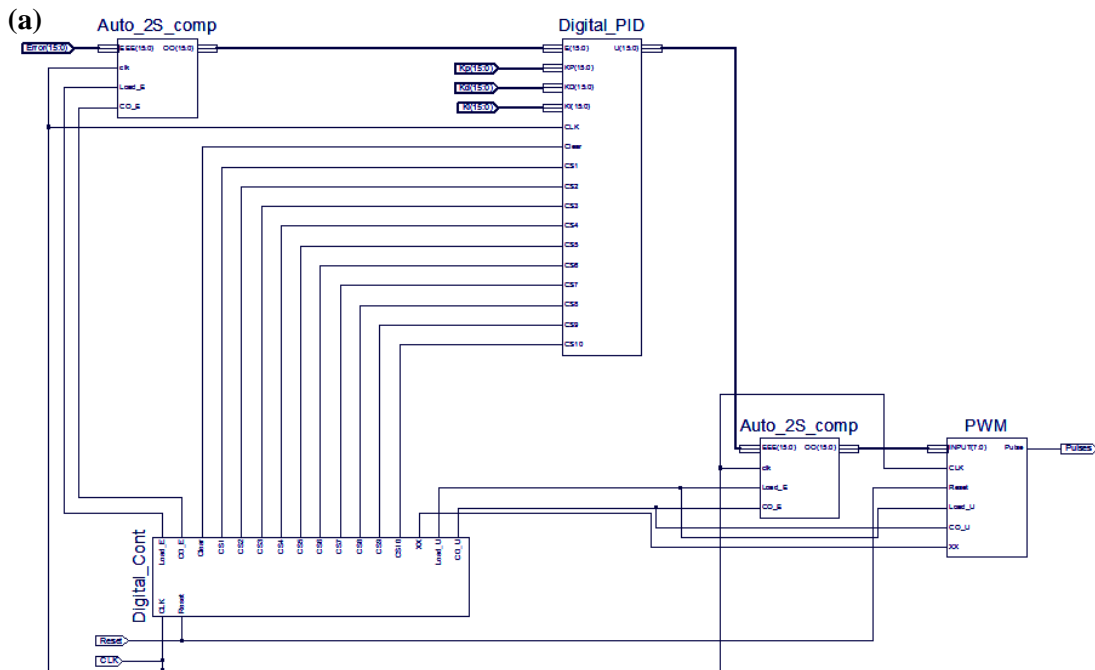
(a)

Auto_2S_comp

Error(15:0)

EEE(15:0) OO(15:0)

clk

Load_E

CO_E

Digital_PID

E(15:0) U(15:0)

KP(15:0) KP(15:0)

KD(15:0) KD(15:0)

KI(15:0) KI(15:0)

CLK

Clear

CS1

CS2

CS3

CS4

CS5

CS6

CS7

CS8

CS9

CS10

Auto_2S_comp

EEE(15:0) OO(15:0)

clk

Load_E

CO_E

PWM

INPUT(7:0) Pulse

Pulses

CLK

Reset

Load_U

CO_U

XX

Digital_Cont

Load_E CO_E Clear CS1 CS2 CS3 CS4 CS5 CS6 CS7 CS8 CS9 CS10 XX Load_U CO_U

CLK Reset

Reset

CLK